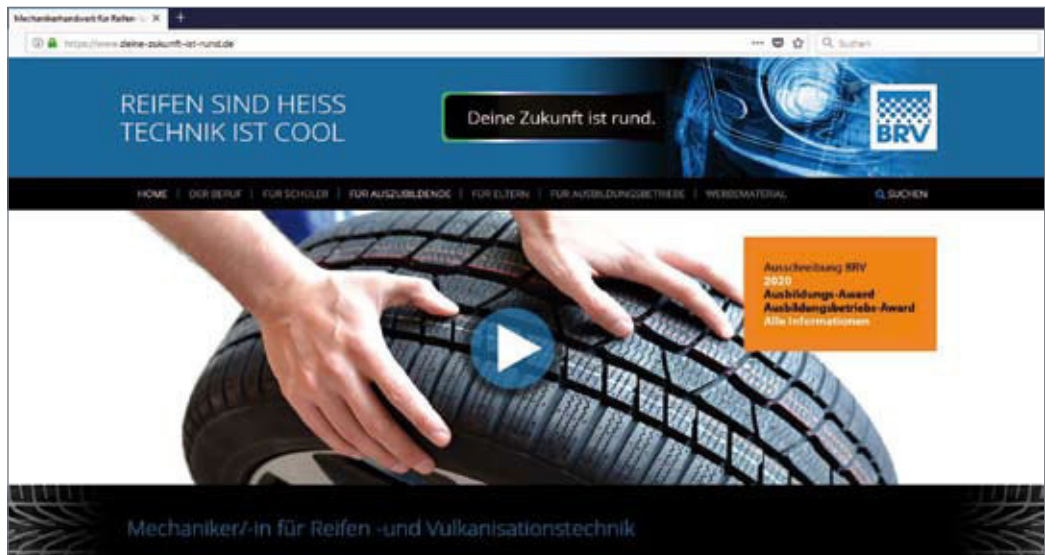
Mechanikerhandwerk für Reifen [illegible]

https://www.deine-zukunft-ist-rund.de

Q Suchen

REIFEN SIND HEISS
TECHNIK IST COOL

Deine Zukunft ist rund.

BRV

HOME | DER BERUF | FÜR SCHÜLER | FÜR AUSZUBILDENDE | FÜR ELTERN | FÜR AUSBILDUNGSBETRIEBE | WERBEMATERIAL

SUCHEN

Ausschreibung BRV
2020
Ausbildungs-Award
Ausbildungsbetriebs-Award
Alle Informationen

Mechaniker/-in für Reifen -und Vulkanisationstechnik